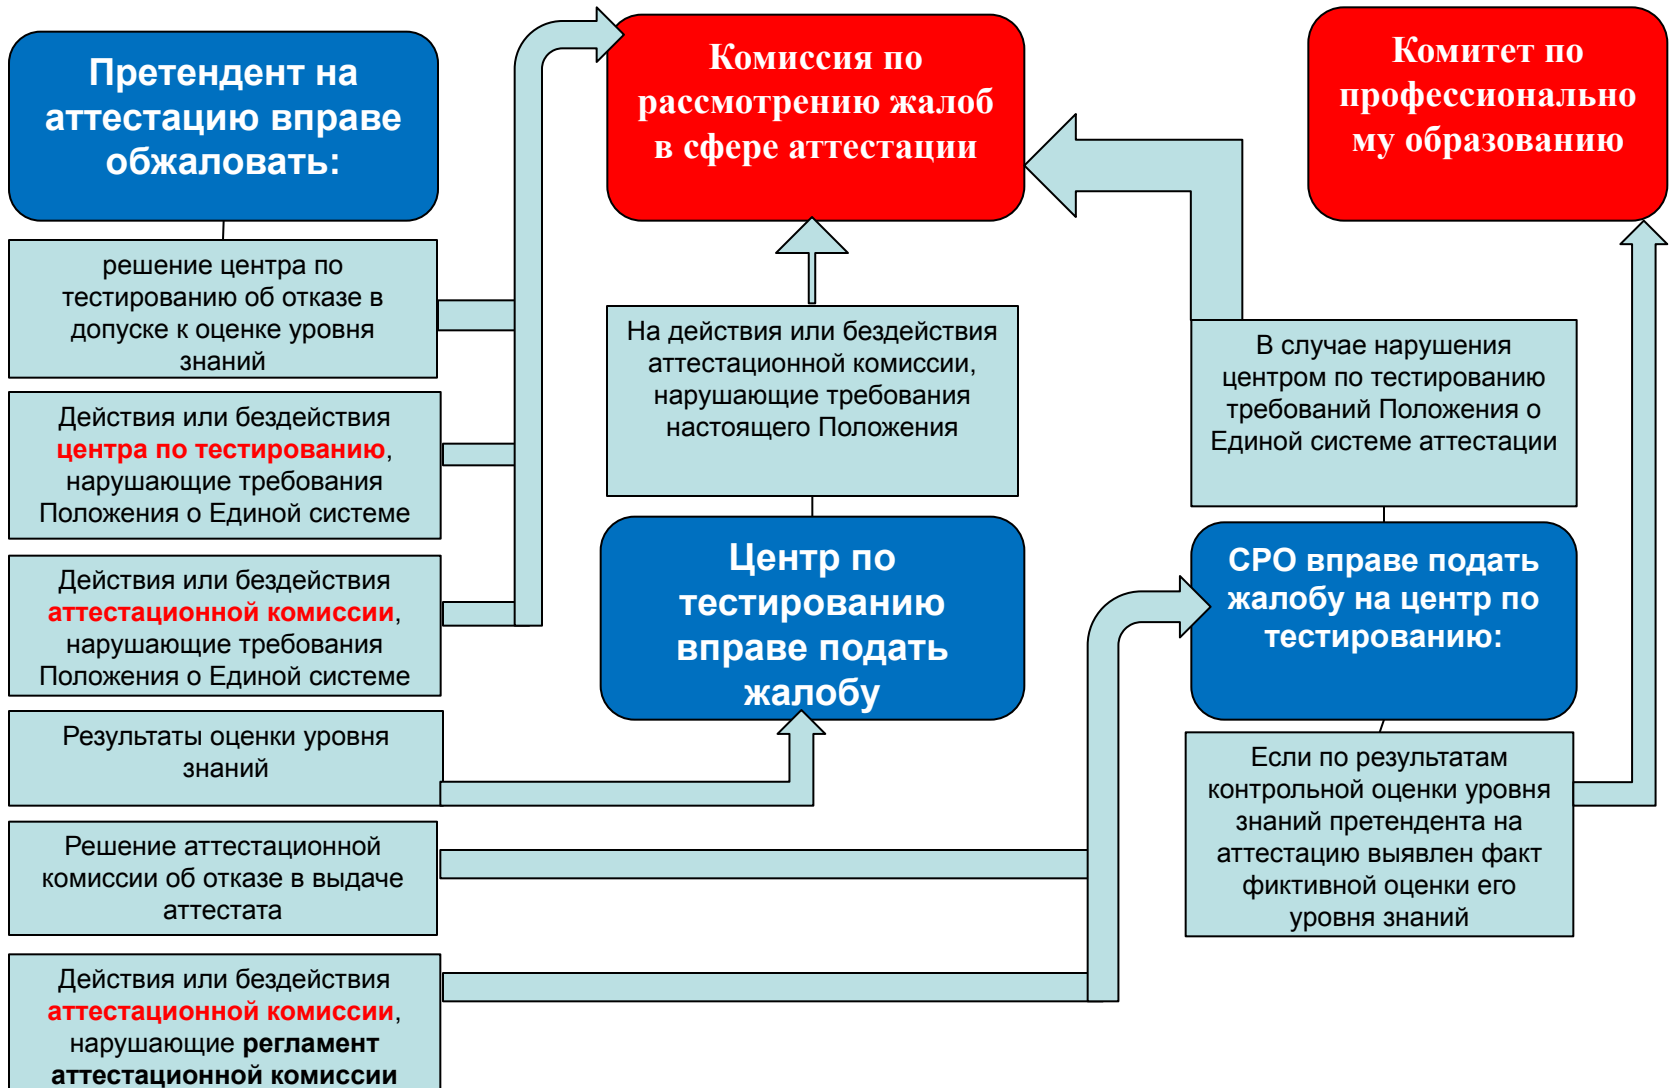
Претендент на аттестацию вправе обжаловать:

решение центра по тестированию об отказе в допуске к оценке уровня знаний

Действия или бездействия центра по тестированию, нарушающие требования Положения о Единой системе

Действия или бездействия аттестационной комиссии, нарушающие требования Положения о Единой системе

Результаты оценки уровня знаний

Решение аттестационной комиссии об отказе в выдаче аттестата

Действия или бездействия аттестационной комиссии, нарушающие регламент аттестационной комиссии

Комиссия по рассмотрению жалоб в сфере аттестации

На действия или бездействия аттестационной комиссии, нарушающие требования настоящего Положения

Центр по тестированию вправе подать жалобу

Комитет по профессиональному образованию

В случае нарушения центром по тестированию требований Положения о Единой системе аттестации

СРО вправе подать жалобу на центр по тестированию:

Если по результатам контрольной оценки уровня знаний претендента на аттестацию выявлен факт фиктивной оценки его уровня знаний